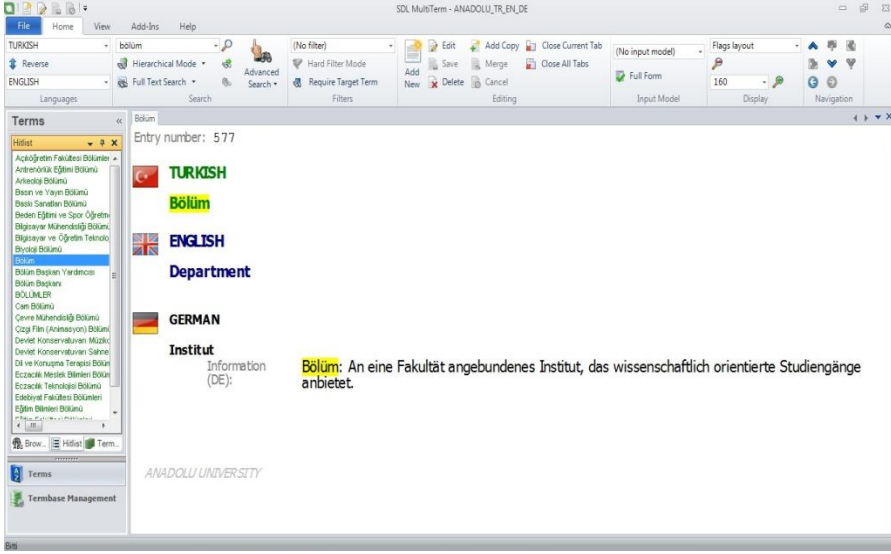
SDL MultiTerm - ANADOLU_TR_EN_DE

File Home View Add-Ins Help

TURKISH
Reverse
ENGLISH
Languages

bölüm
Hierarchical Mode
Full Text Search
Advanced Search
Search

(No filter)
Hard Filter Mode
Require Target Term
Filters

Add New
Edit
Save
Delete
Add Copy
Merge
Cancel
Close Current Tab
Close All Tabs
Editing

(No input model)
Full Form
Input Model

Flags layout
160
Display

Navigation

Terms

Hitlist

Açıköğretim Fakültesi Bölümler
Antrenörlük Eğitimi Bölümü
Arkeoloji Bölümü
Basın ve Yayın Bölümü
Baskı Sanatları Bölümü
Beden Eğitimi ve Spor Öğretm
Bilgisayar Mühendisliği Bölümü
Bilgisayar ve Öğretim Teknolo
Biyoloji Bölümü
Bolum
Bölüm Başkan Yardımcısı
Bölüm Başkanı
BÖLÜMLER
Cam Bölümü
Çevre Mühendisliği Bölümü
Çizgi Film (Animasyon) Bölümü
Devlet Konservatuvarı Müzik
Devlet Konservatuvarı Sahne
Dil ve Konuşma Terapisi Bölüm
Eczacılık Meslek Bilimleri Bölüm
Eczacılık Teknolojisi Bölümü
Edebiyat Fakültesi Bölümleri
Eğitim Bilimleri Bölümü

Brow... Hitlist Term...

Terms
Termbase Management

Bölüm

Entry number: 577

TURKISH
Bölüm

ENGLISH
Department

GERMAN
Institut
Information (DE): Bölüm: An eine Fakultät angebundenes Institut, das wissenschaftlich orientierte Studiengänge anbietet.

ANADOLU UNIVERSITY

Bitti